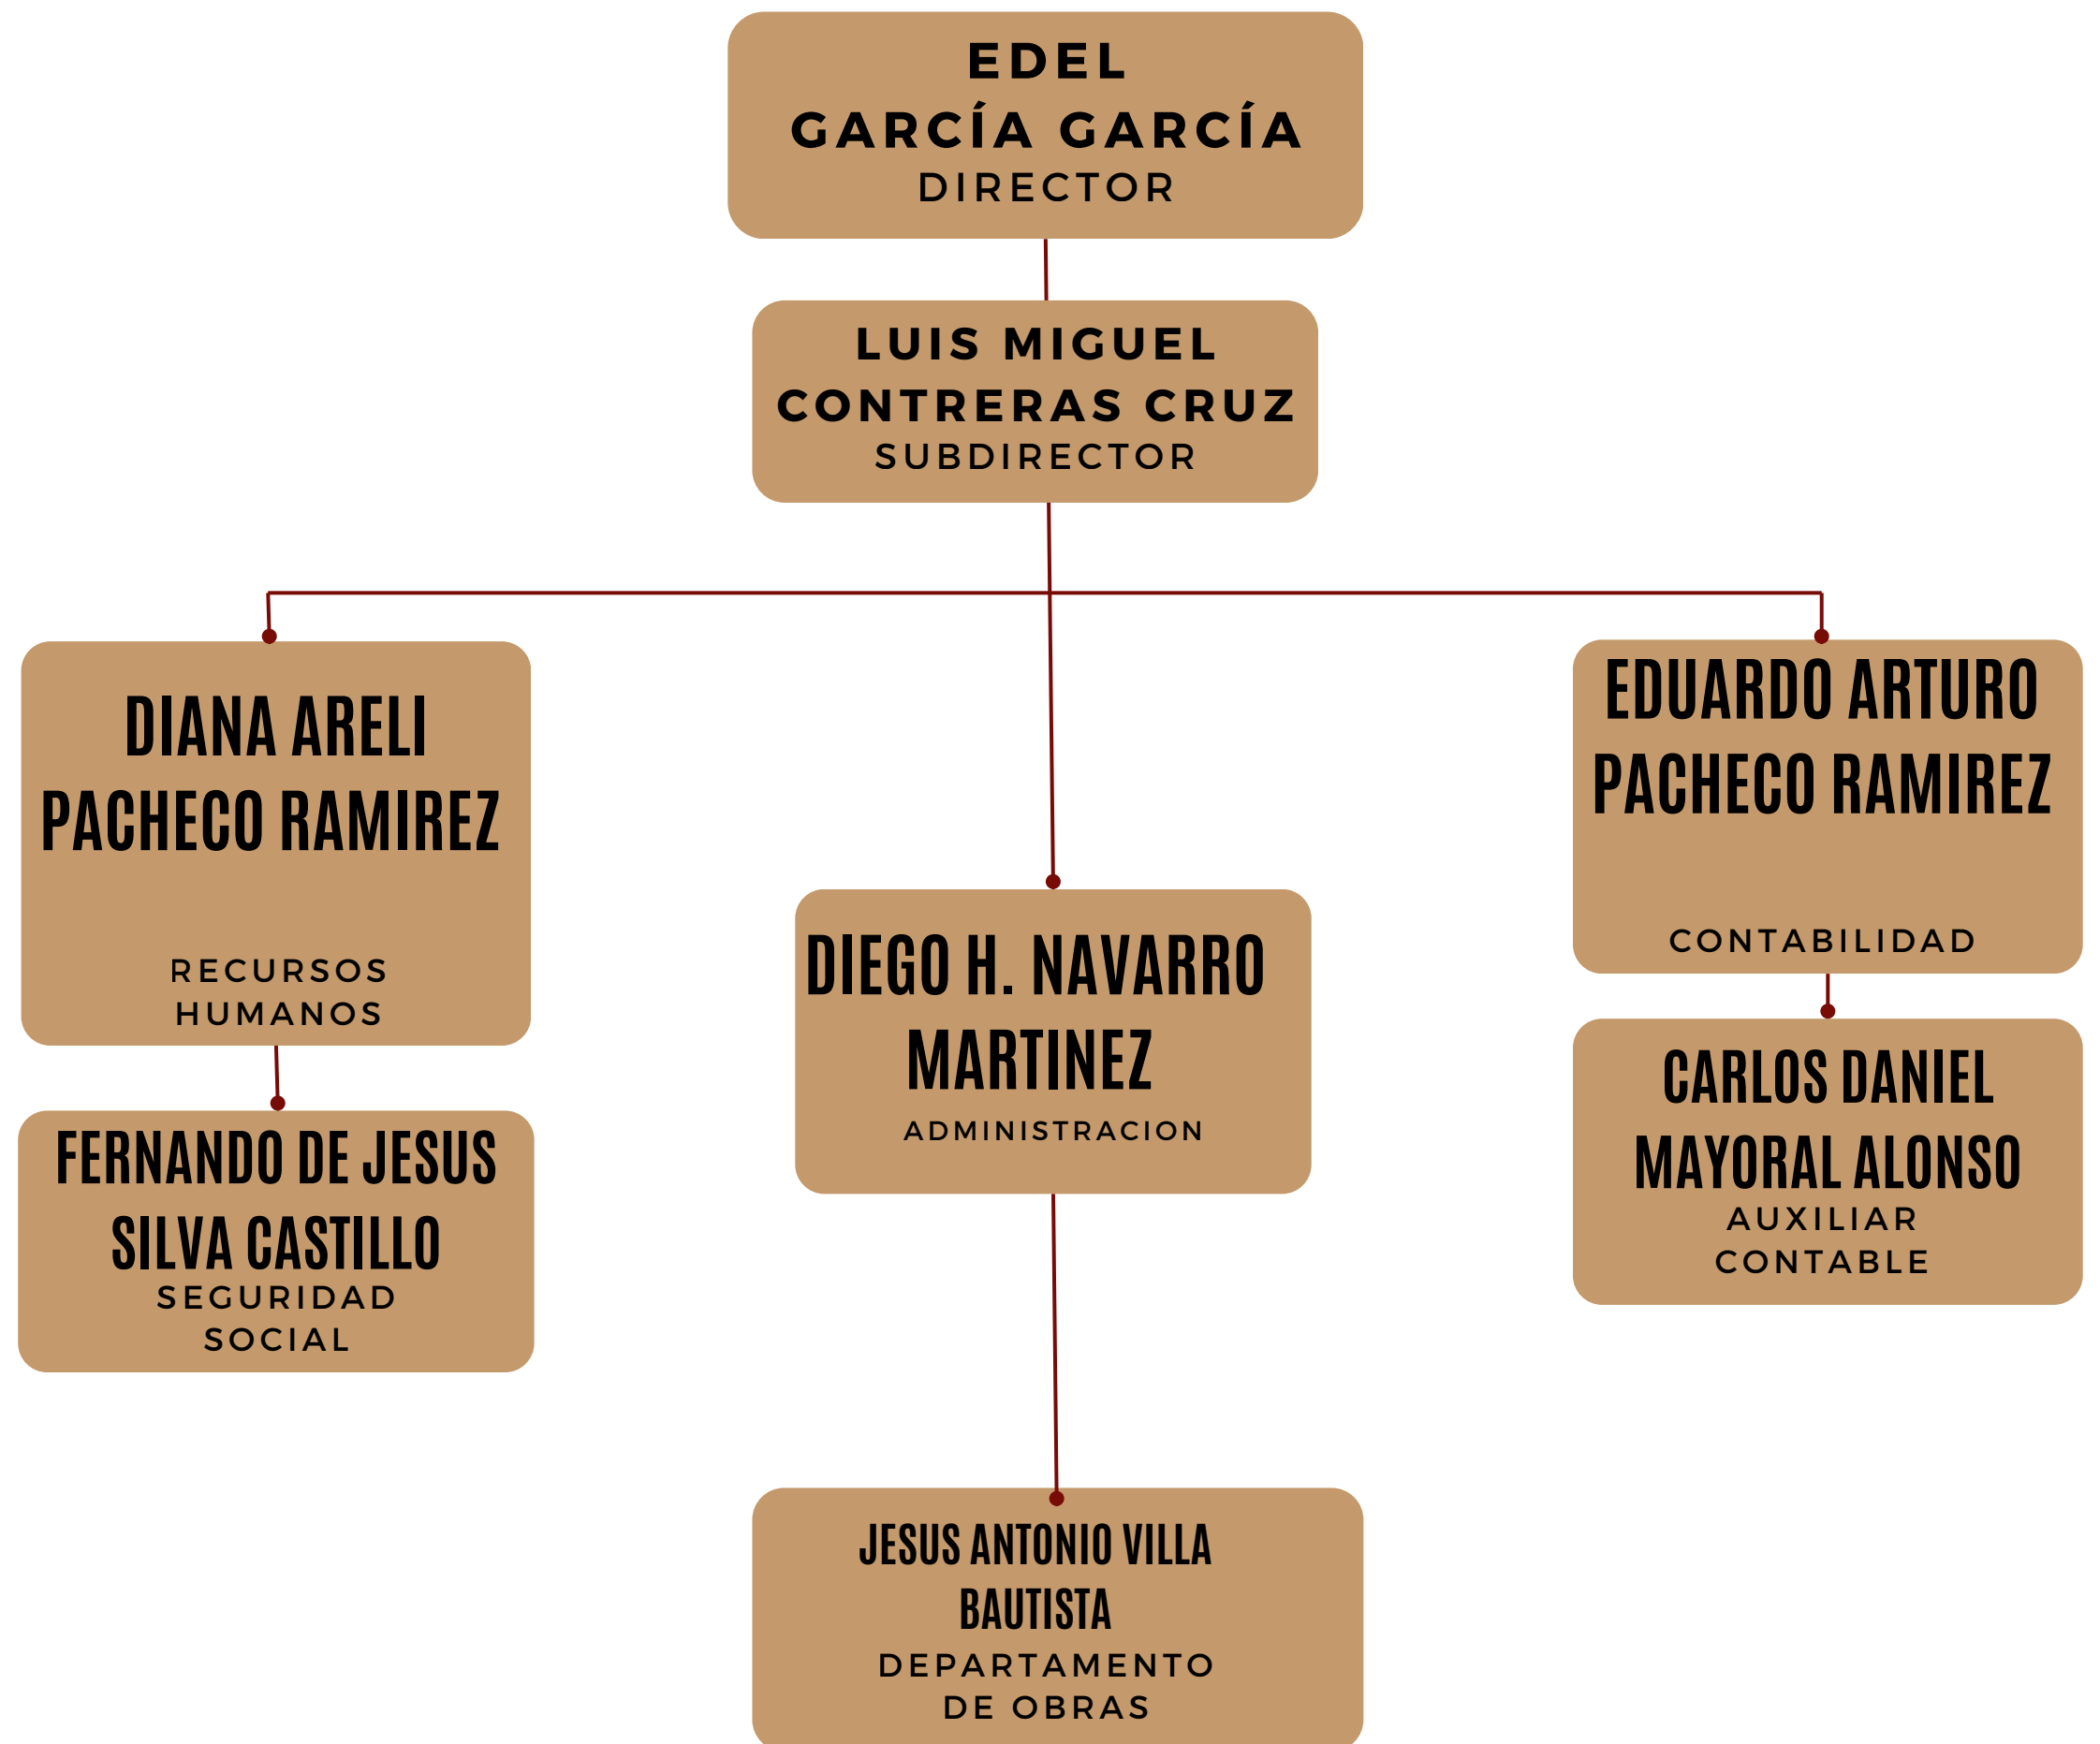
EDEL
GARCÍA GARCÍA
DIRECTOR

LUIS MIGUEL
CONTRERAS CRUZ
SUBDIRECTOR

DIANA ARELI
PACHECO RAMIREZ
RECURSOS
HUMANOS

FERNANDO DE JESUS
SILVA CASTILLO
SEGURIDAD
SOCIAL

DIEGO H. NAVARRO
MARTINEZ
ADMINISTRACION

EDUARDO ARTURO
PACHECO RAMIREZ
CONTABILIDAD

CARLOS DANIEL
MAYORAL ALONSO
AUXILIAR
CONTABLE

JESUS ANTONIO VILLA
BAUTISTA
DEPARTAMENTO
DE OBRAS